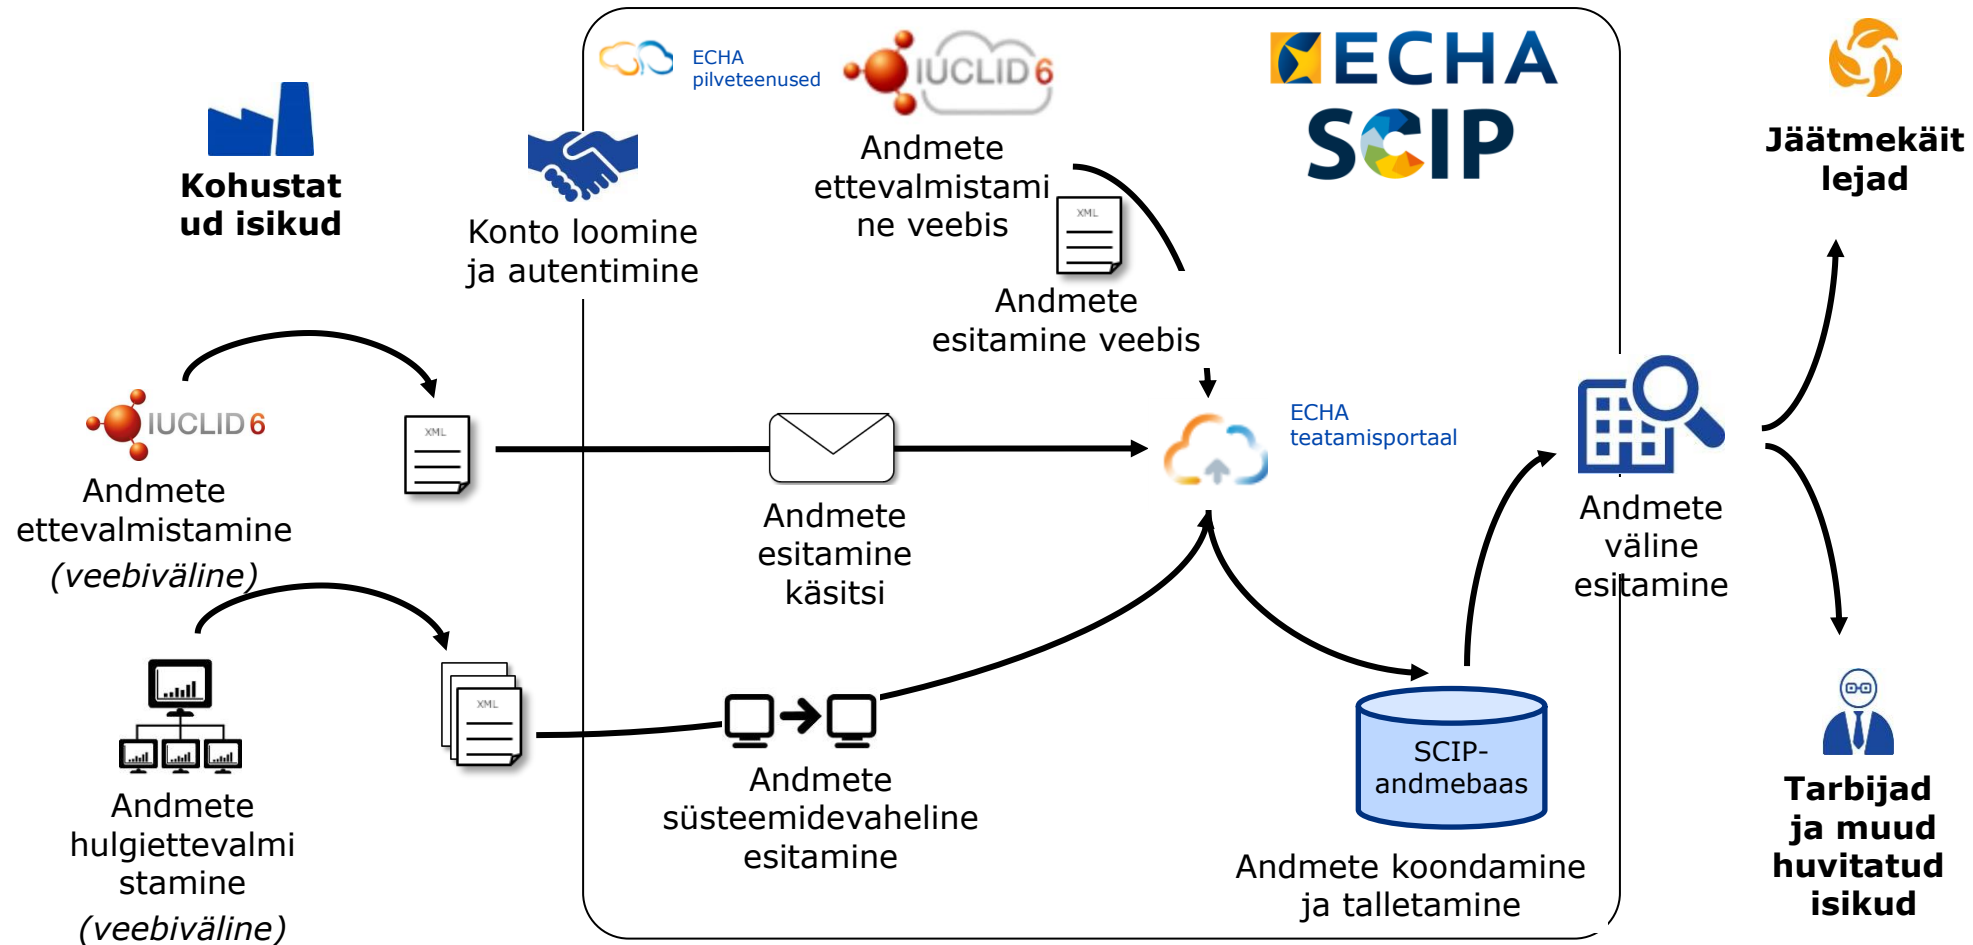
Kohustatud isikud

Konto loomine ja autentimine

ECHA pilveteenused

IUCLID 6

Andmete ettevalmistamine veebis

XML

Andmete esitamine veebis

ECHA

SCIP

Jäätmekäitlejad

IUCLID 6

Andmete ettevalmistamine *(veebiväline)*

XML

Andmete esitamine käsitsi

ECHA teatamisportaal

Andmete väline esitamine

XML

Andmete hulgiettevalmistamine *(veebiväline)*

Andmete süsteemidevaheline esitamine

SCIP-andmebaas

Andmete koondamine ja talletamine

Tarbijad ja muud huvitatud isikud